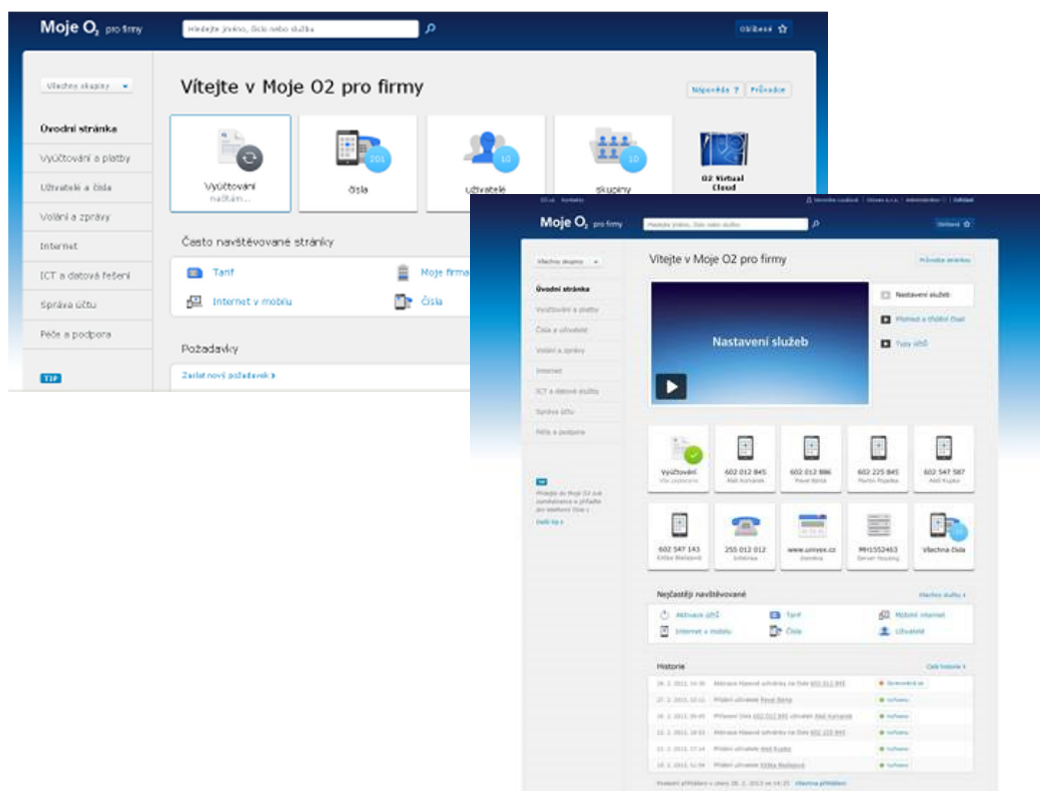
Moje O₂ pro firmy

Hledejte jméno, číslo nebo službu

Oblíbené

Všechny skupiny

Vítejte v Moje O2 pro firmy

Nápověda ? Průvodce

Úvodní stránka

Vyúčtování a platby

Uživatelé a čísla

Volání a zprávy

Internet

ICT a datová řešení

Správa účtu

Péče a podpora

TIP

Vyúčtování
načítám...

201
čísla

10
uživatelé

10
skupiny

O2 Virtual Cloud

Často navštěvované stránky

Tarif

Moje firma

Internet v mobilu

Čísla

Požadavky

Zaslat nový požadavek

Moje O₂ pro firmy

Hledejte jméno, číslo nebo službu

Oblíbené

Všechny skupiny

Vítejte v Moje O2 pro firmy

Průvodce stránkou

Úvodní stránka

Vyúčtování a platby

Čísla a uživatelé

Volání a zprávy

Internet

ICT a datové služby

Správa účtu

Péče a podpora

TIP

Nastavení služeb

Nastavení služeb

Přehled a třídění čísel

Typy účtů

Vyúčtování

602 012 845
Aleš Kohánek

602 012 886
Pavel Beneš

602 225 845
Martin Popelka

602 547 587
Aleš Krupka

602 547 143
Eliška Bielášová

255 012 012
Infolinka

www.unisex.cz
Doména

MH1552463
Server housing

Všechna čísla

Nejčastěji navštěvované

Všechny služby

Aktivace účtů

Tarif

Mobilní internet

Internet v mobilu

Čísla

Uživatelé

Historie

Celá historie

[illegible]